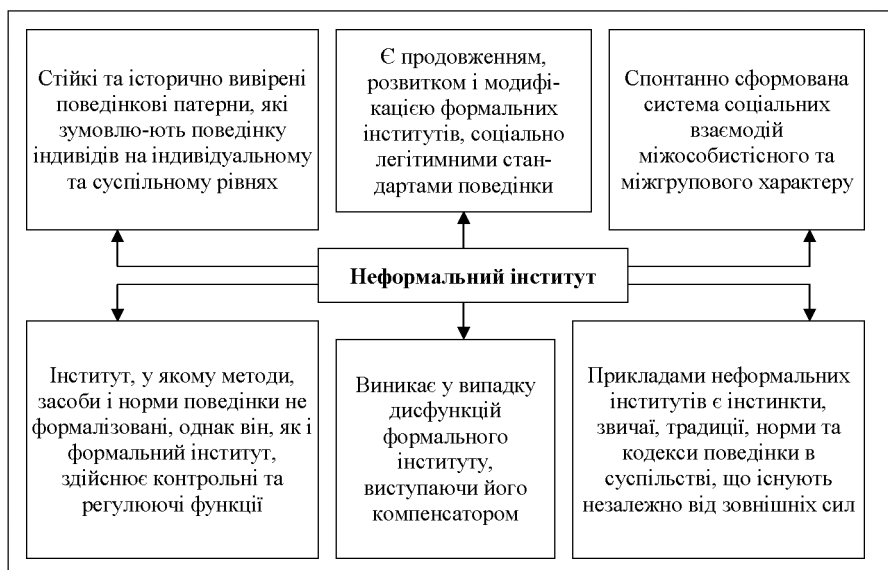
Стійкі та історично вивірені поведінкові патерни, які зумовлю-ють поведінку індивідів на індивідуальному та суспільному рівнях

Є продовженням, розвитком і модифікацією формальних інститутів, соціально легітимними стандартами поведінки

Спонтанно сформована система соціальних взаємодій міжособистісного та міжгрупового характеру

Неформальний інститут

Інститут, у якому методи, засоби і норми поведінки не формалізовані, однак він, як і формальний інститут, здійснює контрольні та регулюючі функції

Виникає у випадку дисфункцій формального інституту, виступаючи його компенсатором

Прикладами неформальних інститутів є інстинкти, звичаї, традиції, норми та кодекси поведінки в суспільстві, що існують незалежно від зовнішніх сил